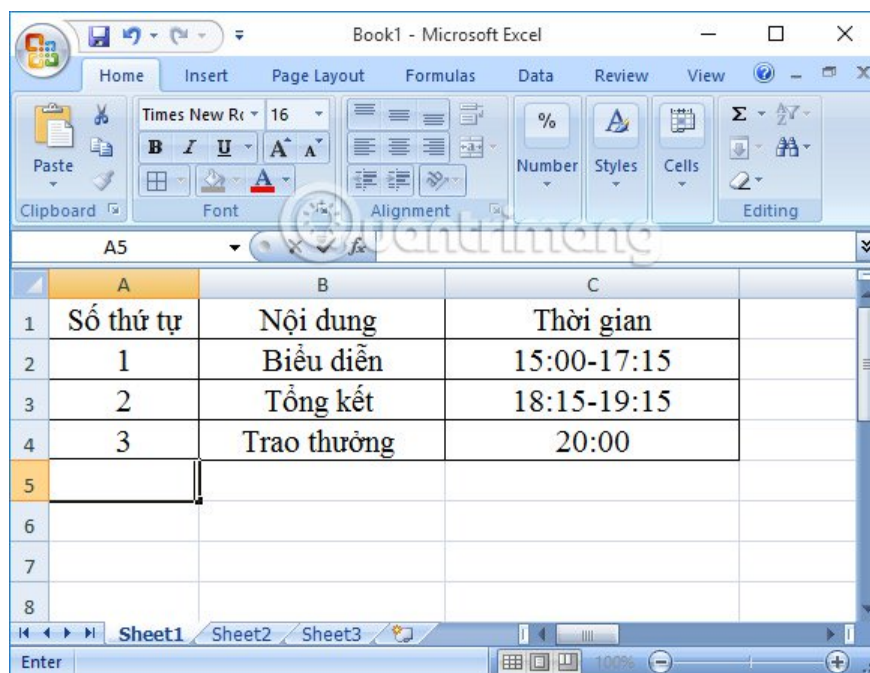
Book1 - Microsoft Excel

Home Insert Page Layout Formulas Data Review View

Paste
Clipboard
Times New Ro 16
B I U A A
Font
Alignment
% Number
Styles
Cells
Editing

A5 $f_x$

quantrimang

| | A | B | C |
|---|---|---|---|
| 1 | Số thứ tự | Nội dung | Thời gian |
| 2 | 1 | Biểu diễn | 15:00-17:15 |
| 3 | 2 | Tổng kết | 18:15-19:15 |
| 4 | 3 | Trao thưởng | 20:00 |
| 5 | | | |
| 6 | | | |
| 7 | | | |
| 8 | | | |

Sheet1 Sheet2 Sheet3

Enter 100%